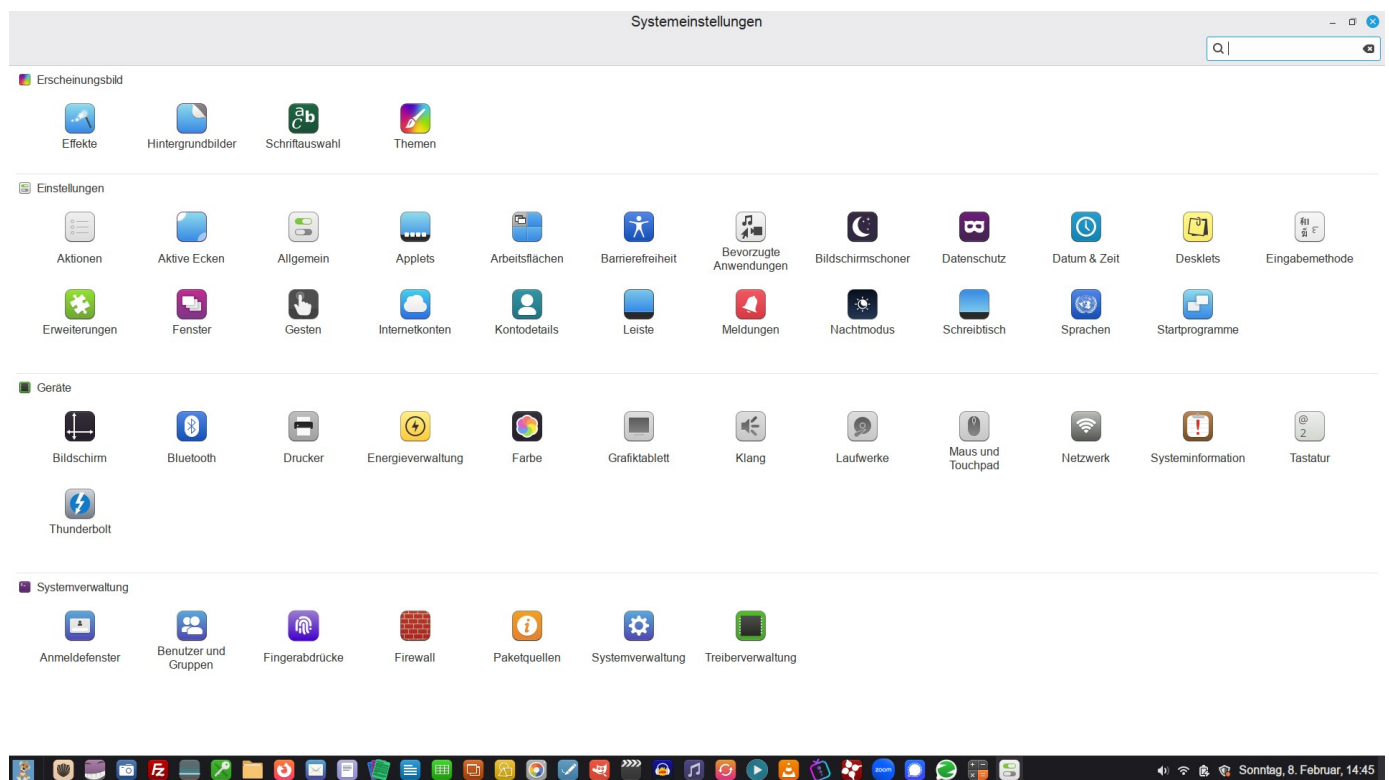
Systemeinstellungen

Erscheinungsbild

Effekte
Hintergrundbilder
Schriftauswahl
Themen

Einstellungen

Aktionen
Aktive Ecken
Allgemein
Applets
Arbeitsflächen
Barrierefreiheit
Bevorzugte Anwendungen
Bildschirmschoner
Datenschutz
Datum & Zeit
Desklets
Eingabemethode
Erweiterungen
Fenster
Gesten
Internetkonten
Kontodetails
Leiste
Meldungen
Nachtmodus
Schreibtisch
Sprachen
Startprogramme

Geräte

Bildschirm
Bluetooth
Drucker
Energieverwaltung
Farbe
Grafiktablett
Klang
Laufwerke
Maus und Touchpad
Netzwerk
Systeminformation
Tastatur
Thunderbolt

Systemverwaltung

Anmeldefenster
Benutzer und Gruppen
Fingerabdrücke
Firewall
Paketquellen
Systemverwaltung
Treiberverwaltung

Sonntag, 8. Februar, 14:45